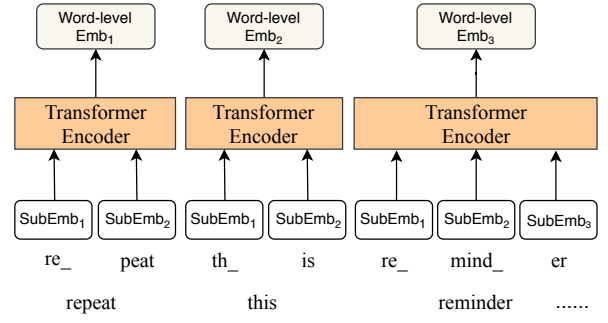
Word-level Emb$_1$

Word-level Emb$_2$

Word-level Emb$_3$

Transformer Encoder

Transformer Encoder

Transformer Encoder

SubEmb$_1$ SubEmb$_2$

SubEmb$_1$ SubEmb$_2$

SubEmb$_1$ SubEmb$_2$ SubEmb$_3$

re_ peat

th_ is

re_ mind_ er

repeat

this

reminder

......